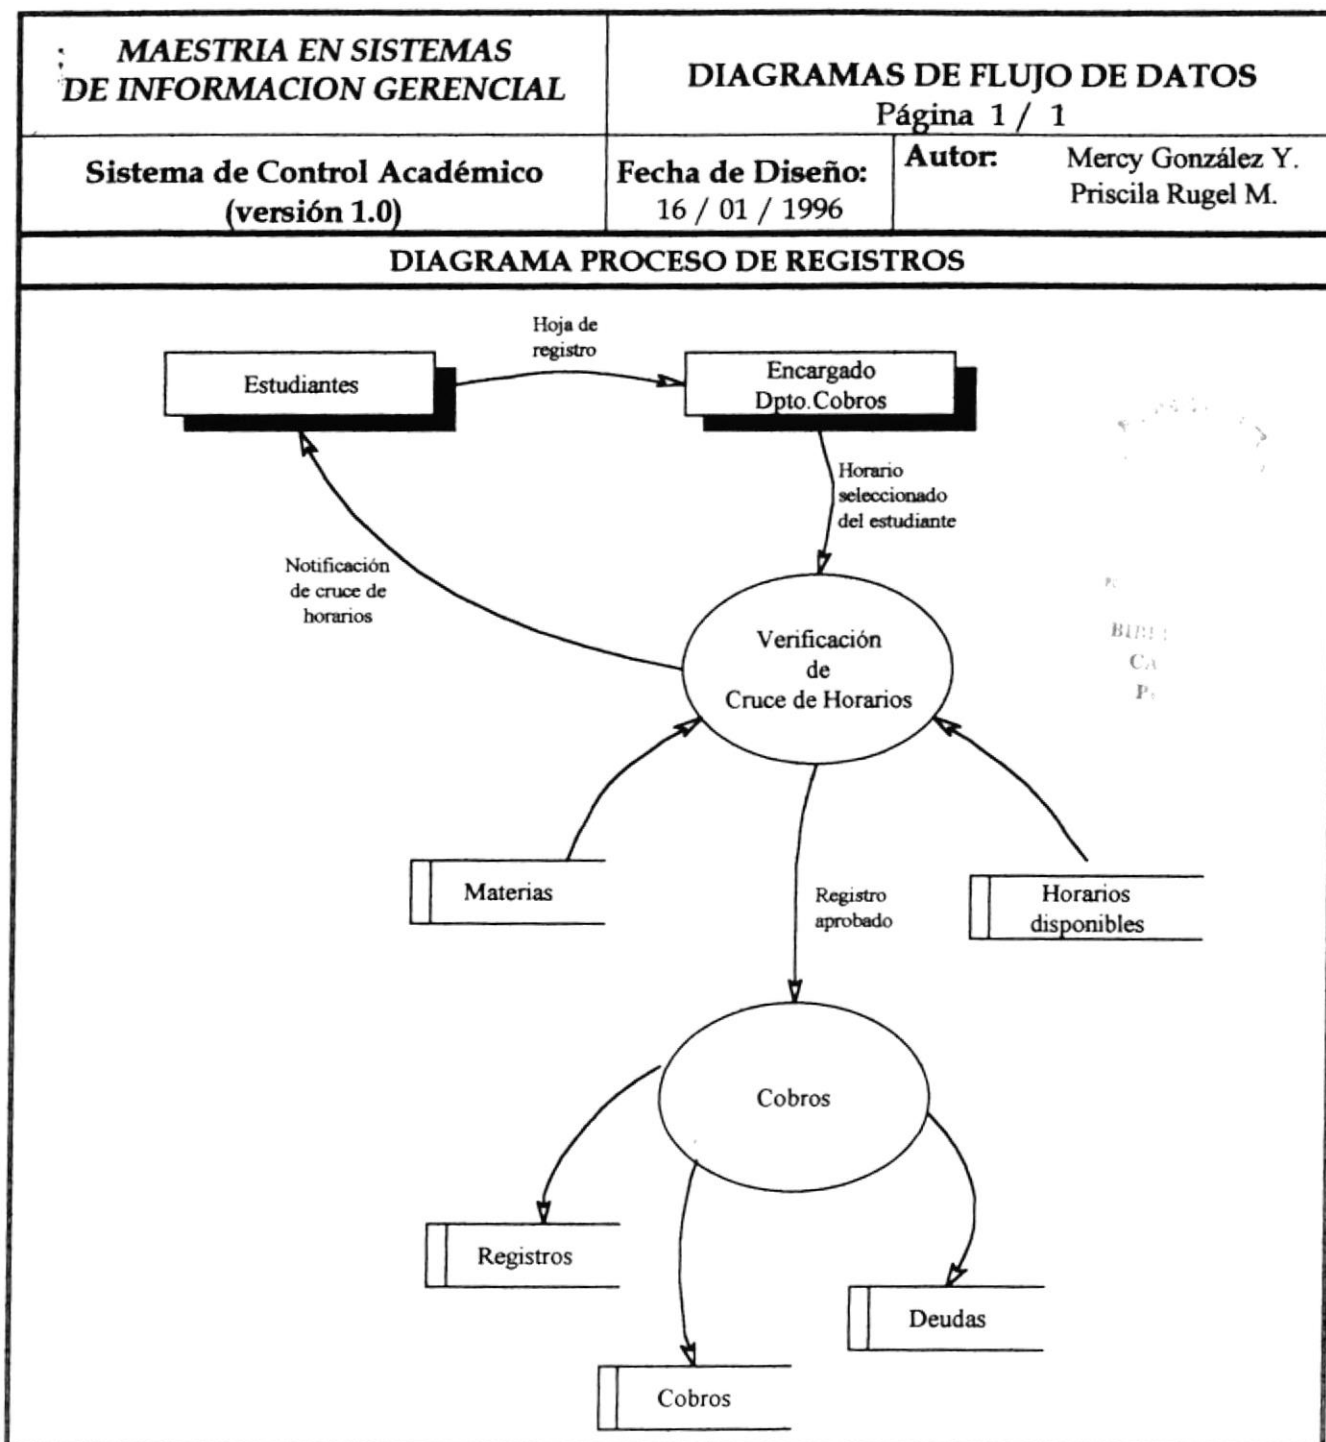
MAESTRIA EN SISTEMAS DE INFORMACION GERENCIAL

DIAGRAMAS DE FLUJO DE DATOS
Página 1 / 1

Sistema de Control Académico (versión 1.0)

Fecha de Diseño:
16 / 01 / 1996

Autor: Mercy González Y.
Priscila Rugel M.

DIAGRAMA PROCESO DE REGISTROS

Estudiantes

Hoja de registro

Encargado Dpto.Cobros

Horario seleccionado del estudiante

Notificación de cruce de horarios

Verificación de Cruce de Horarios

BIB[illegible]
C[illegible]
P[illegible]

Materias

Registro aprobado

Horarios disponibles

Cobros

Registros

Deudas

Cobros